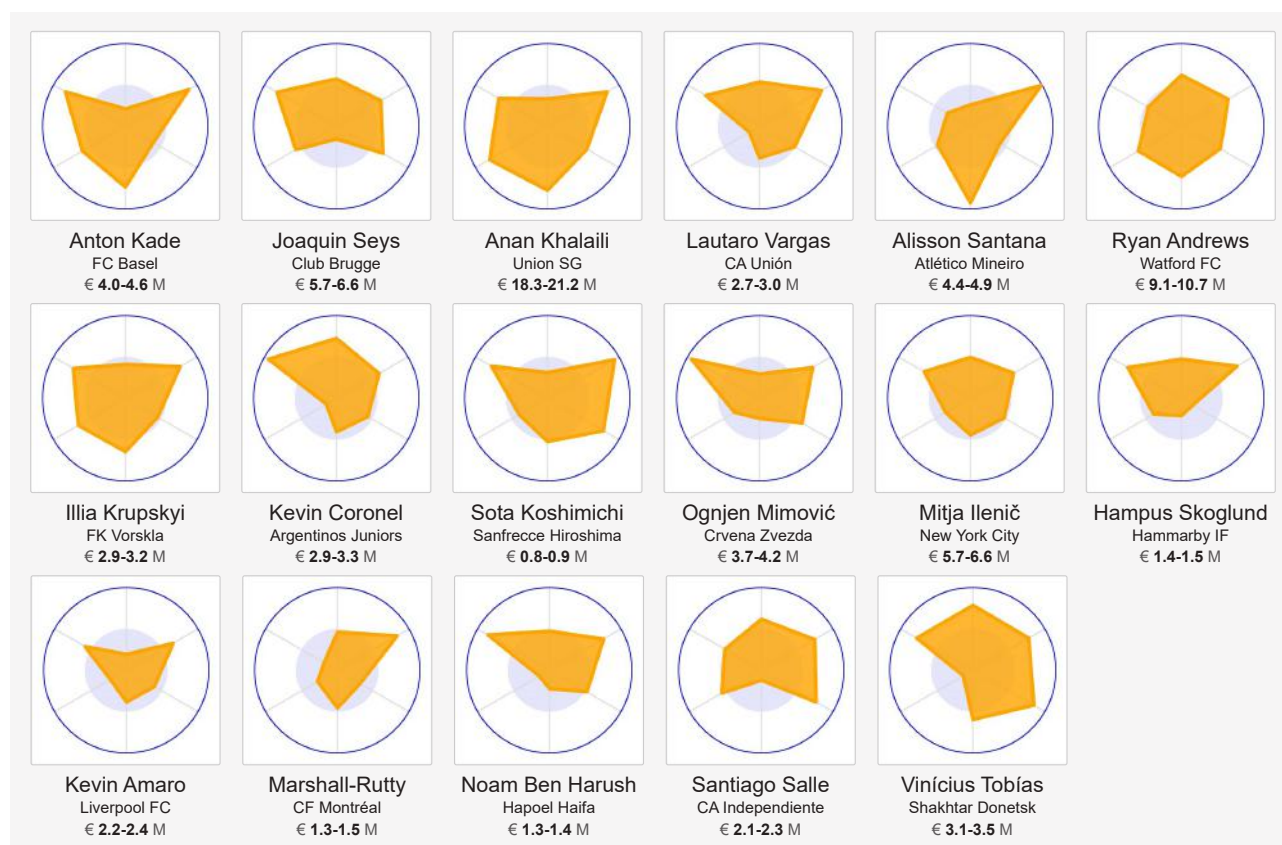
Anton Kade
FC Basel
€ **4.0-4.6** M

Joaquin Seys
Club Brugge
€ **5.7-6.6** M

Anan Khalaili
Union SG
€ **18.3-21.2** M

Lautaro Vargas
CA Unión
€ **2.7-3.0** M

Alisson Santana
Atlético Mineiro
€ **4.4-4.9** M

Ryan Andrews
Watford FC
€ **9.1-10.7** M

Illia Krupskyi
FK Vorskla
€ **2.9-3.2** M

Kevin Coronel
Argentinos Juniors
€ **2.9-3.3** M

Sota Koshimichi
Sanfrecce Hiroshima
€ **0.8-0.9** M

Ognjen Mimović
Crvena Zvezda
€ **3.7-4.2** M

Mitja Ilenič
New York City
€ **5.7-6.6** M

Hampus Skoglund
Hammarby IF
€ **1.4-1.5** M

Kevin Amaro
Liverpool FC
€ **2.2-2.4** M

Marshall-Rutty
CF Montréal
€ **1.3-1.5** M

Noam Ben Harush
Hapoel Haifa
€ **1.3-1.4** M

Santiago Salle
CA Independiente
€ **2.1-2.3** M

Vinícius Tobías
Shakhtar Donetsk
€ **3.1-3.5** M